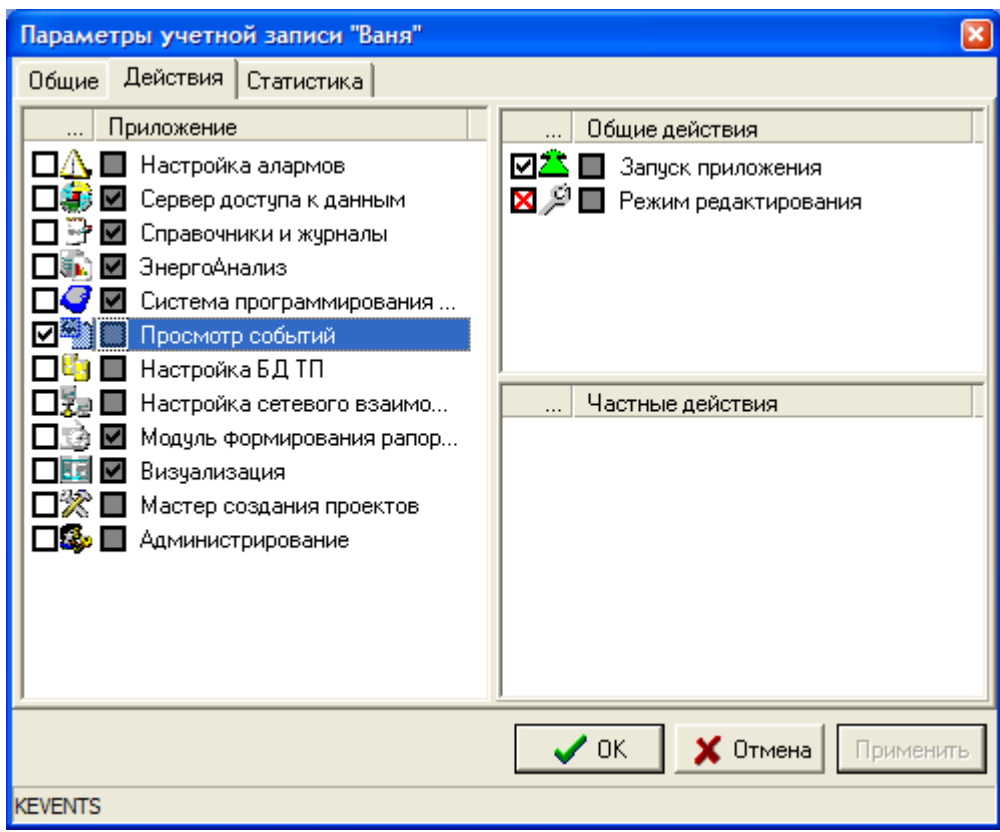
Параметры учетной записи "Ваня"

Общие | Действия | Статистика

| ... | Приложение |
|---|---|
| | Настройка алармов |
| | Сервер доступа к данным |
| | Справочники и журналы |
| | ЭнергоАнализ |
| | Система программирования ... |
| | Просмотр событий |
| | Настройка БД ТП |
| | Настройка сетевого взаимо... |
| | Модуль формирования рапор... |
| | Визуализация |
| | Мастер создания проектов |
| | Администрирование |

| ... | Общие действия |
|---|---|
| | Запуск приложения |
| | Режим редактирования |

| ... | Частные действия |
|---|---|

OK
Отмена
Применить

KEVENTS